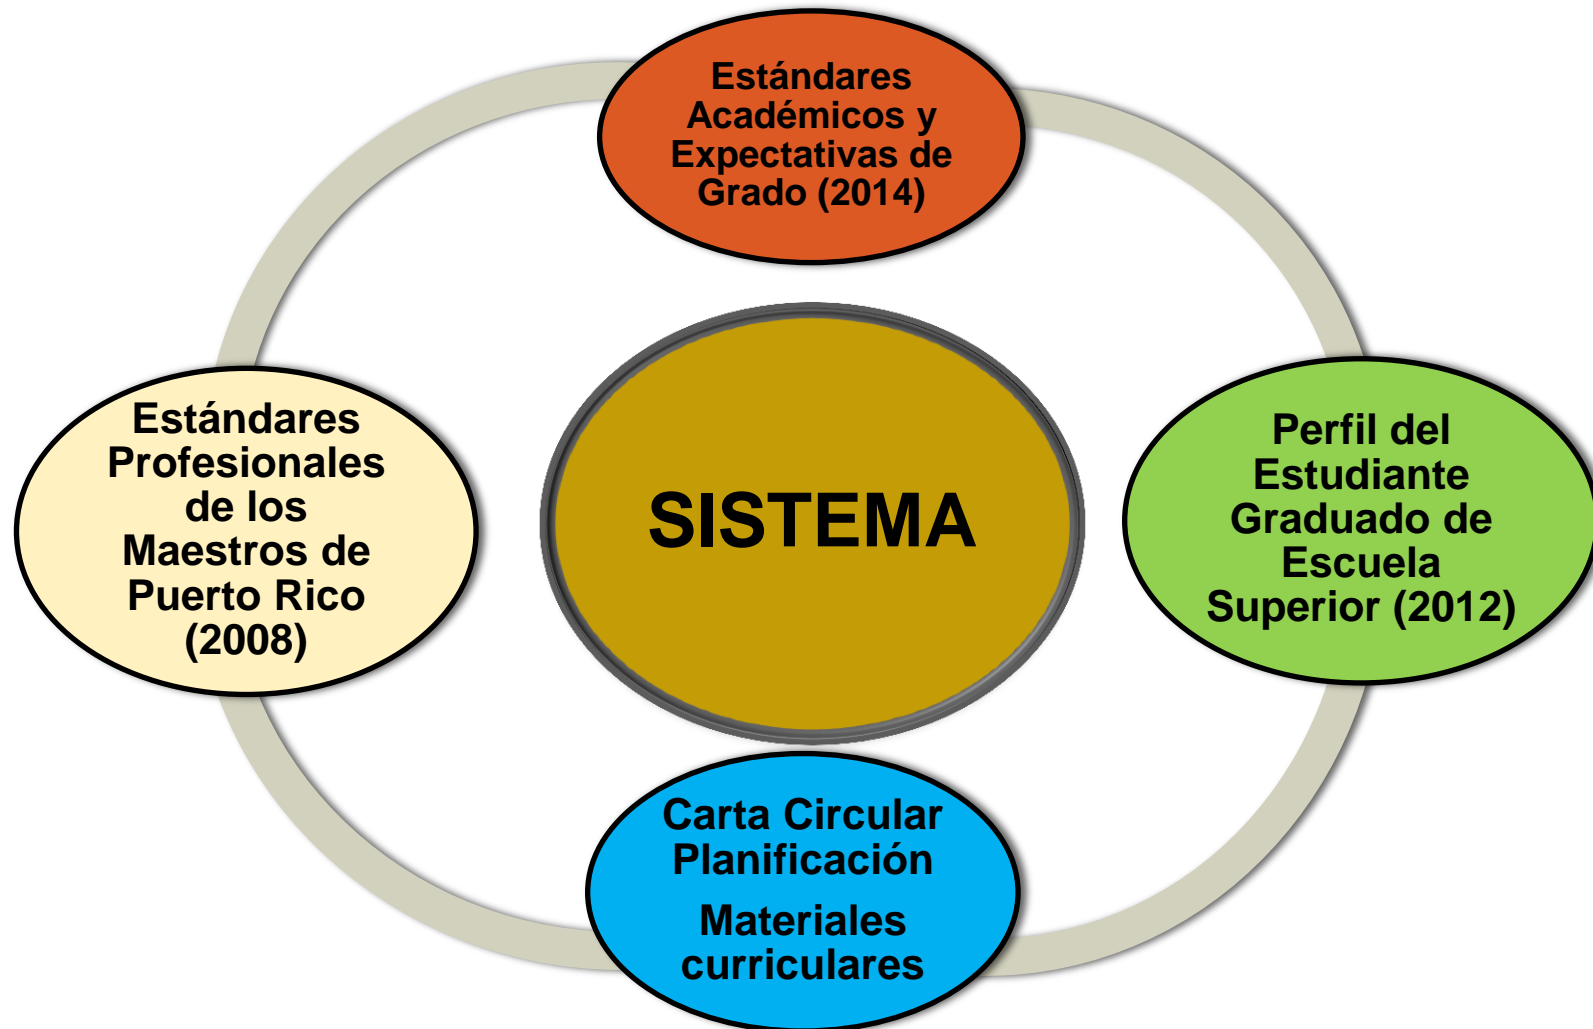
Estándares Académicos y Expectativas de Grado (2014)

Estándares Profesionales de los Maestros de Puerto Rico (2008)

SISTEMA

Perfil del Estudiante Graduado de Escuela Superior (2012)

Carta Circular Planificación

Materiales curriculares